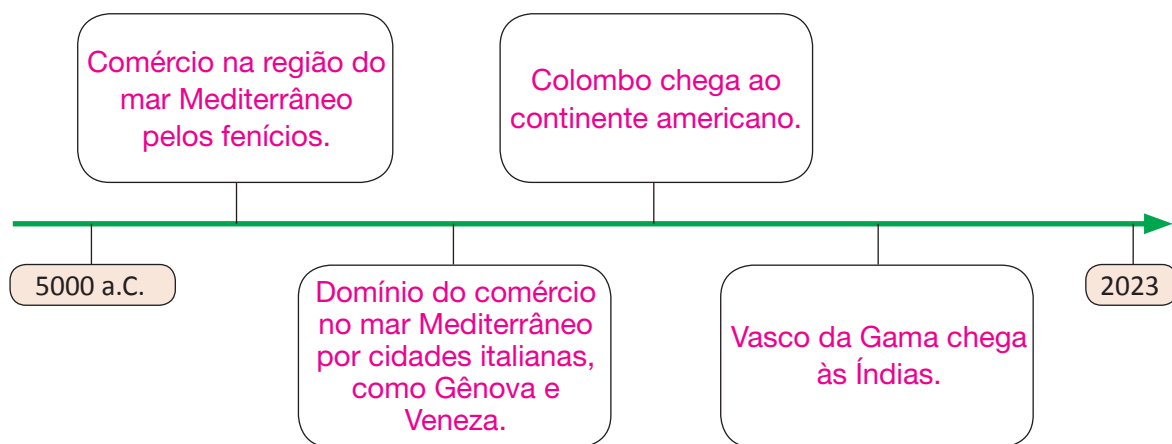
5000 a.C.

Comércio na região do mar Mediterrâneo pelos fenícios.

Domínio do comércio no mar Mediterrâneo por cidades italianas, como Gênova e Veneza.

Colombo chega ao continente americano.

Vasco da Gama chega às Índias.

2023